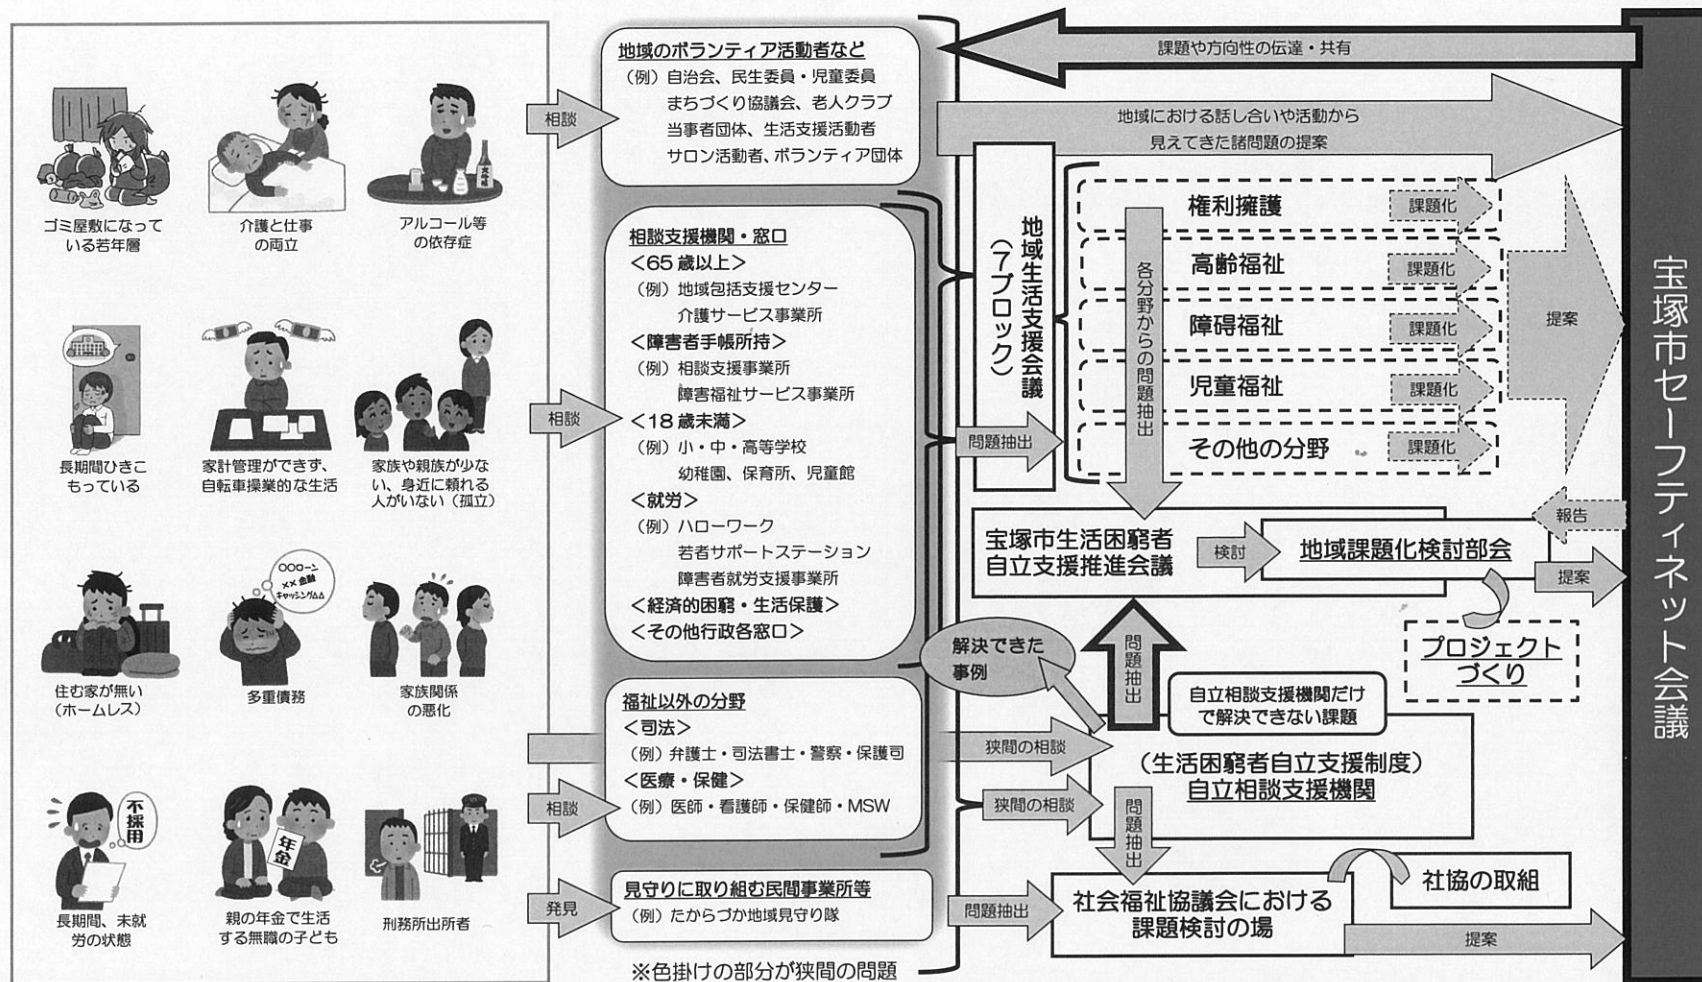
ゴミ屋敷になっている若年層

介護と仕事の両立

アルコール等の依存症

長期間ひきこもっている

家計管理ができず、自転車操業的な生活

家族や親族が少ない、身近に頼れる人がいない（孤立）

住む家が無い（ホームレス）

○○ローン
××金融
キャッシングなんとか

多重債務

家族関係の悪化

不採用

長期間、未就労の状態

年金

親の年金で生活する無職の子ども

刑務所出所者

相談

相談

相談

発見

地域のボランティア活動者など
（例）自治会、民生委員・児童委員
まちづくり協議会、老人クラブ
当事者団体、生活支援活動者
サロン活動者、ボランティア団体

相談支援機関・窓口
＜65歳以上＞
（例）地域包括支援センター
介護サービス事業所
＜障害者手帳所持＞
（例）相談支援事業所
障害福祉サービス事業所
＜18歳未満＞
（例）小・中・高等学校
幼稚園、保育所、児童館
＜就労＞
（例）ハローワーク
若者サポートステーション
障害者就労支援事業所
＜経済的困窮・生活保護＞
＜その他行政各窓口＞

福祉以外の分野
＜司法＞
（例）弁護士・司法書士・警察・保護司
＜医療・保健＞
（例）医師・看護師・保健師・MSW

見守りに取り組む民間事業所等
（例）たからづか地域見守り隊

※色掛けの部分が狭間の問題

課題や方向性の伝達・共有

地域における話し合いや活動から見えてきた諸問題の提案

地域生活支援会議（7ブロック）

問題抽出

各分野からの問題抽出

権利擁護　課題化
高齢福祉　課題化
障碍福祉　課題化
児童福祉　課題化
その他の分野　課題化

提案

報告

宝塚市生活困窮者自立支援推進会議

検討

地域課題化検討部会

提案

プロジェクトづくり

解決できた事例

問題抽出

自立相談支援機関だけで解決できない課題

狭間の相談

狭間の相談

（生活困窮者自立支援制度）
自立相談支援機関

問題抽出

問題抽出

社会福祉協議会における課題検討の場

社協の取組

提案

宝塚市セーフティネット会議